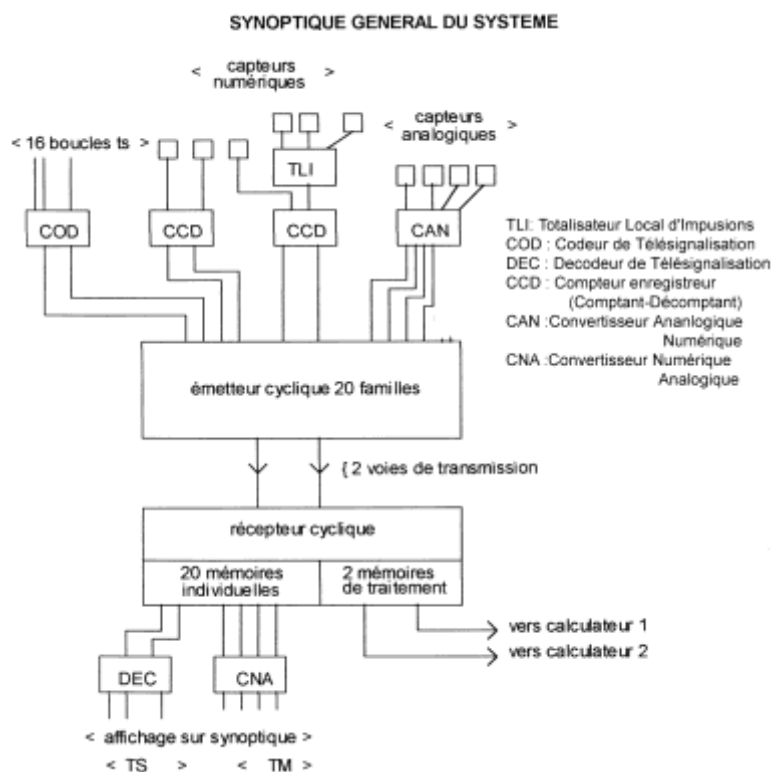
SYNOPTIQUE GENERAL DU SYSTEME

< capteurs numériques >

< 16 boucles ts >

capteurs analogiques >

TLI

COD

CCD

CCD

CAN

TLI: Totalisateur Local d'Impusions
COD : Codeur de Télésignalisation
DEC : Decodeur de Télésignalisation
CCD : Compteur enregistreur (Comptant-Décomptant)
CAN :Convertisseur Ananlogique Numérique
CNA :Convertisseur Numérique Analogique

émetteur cyclique 20 familles

{ 2 voies de transmission

récepteur cyclique

20 mémoires individuelles

2 mémoires de traitement

vers calculateur 1

vers calculateur 2

DEC

CNA

< affichage sur synoptique >

< TS > < TM >